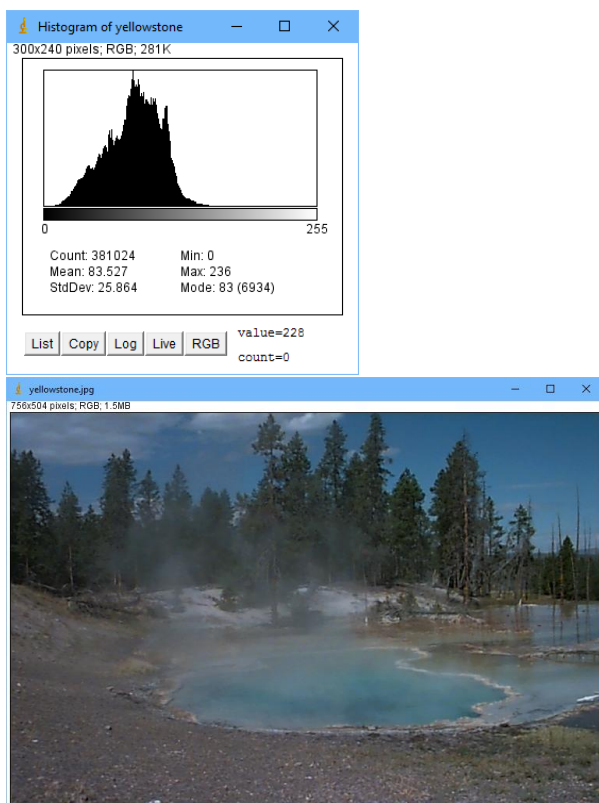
Histogram of yellowstone
300x240 pixels; RGB; 281K

0
255

Count: 381024
Mean: 83.527
StdDev: 25.864

Min: 0
Max: 236
Mode: 83 (6934)

List Copy Log Live RGB

value=228
count=0

yellowstone.jpg
756x504 pixels; RGB; 1.5MB